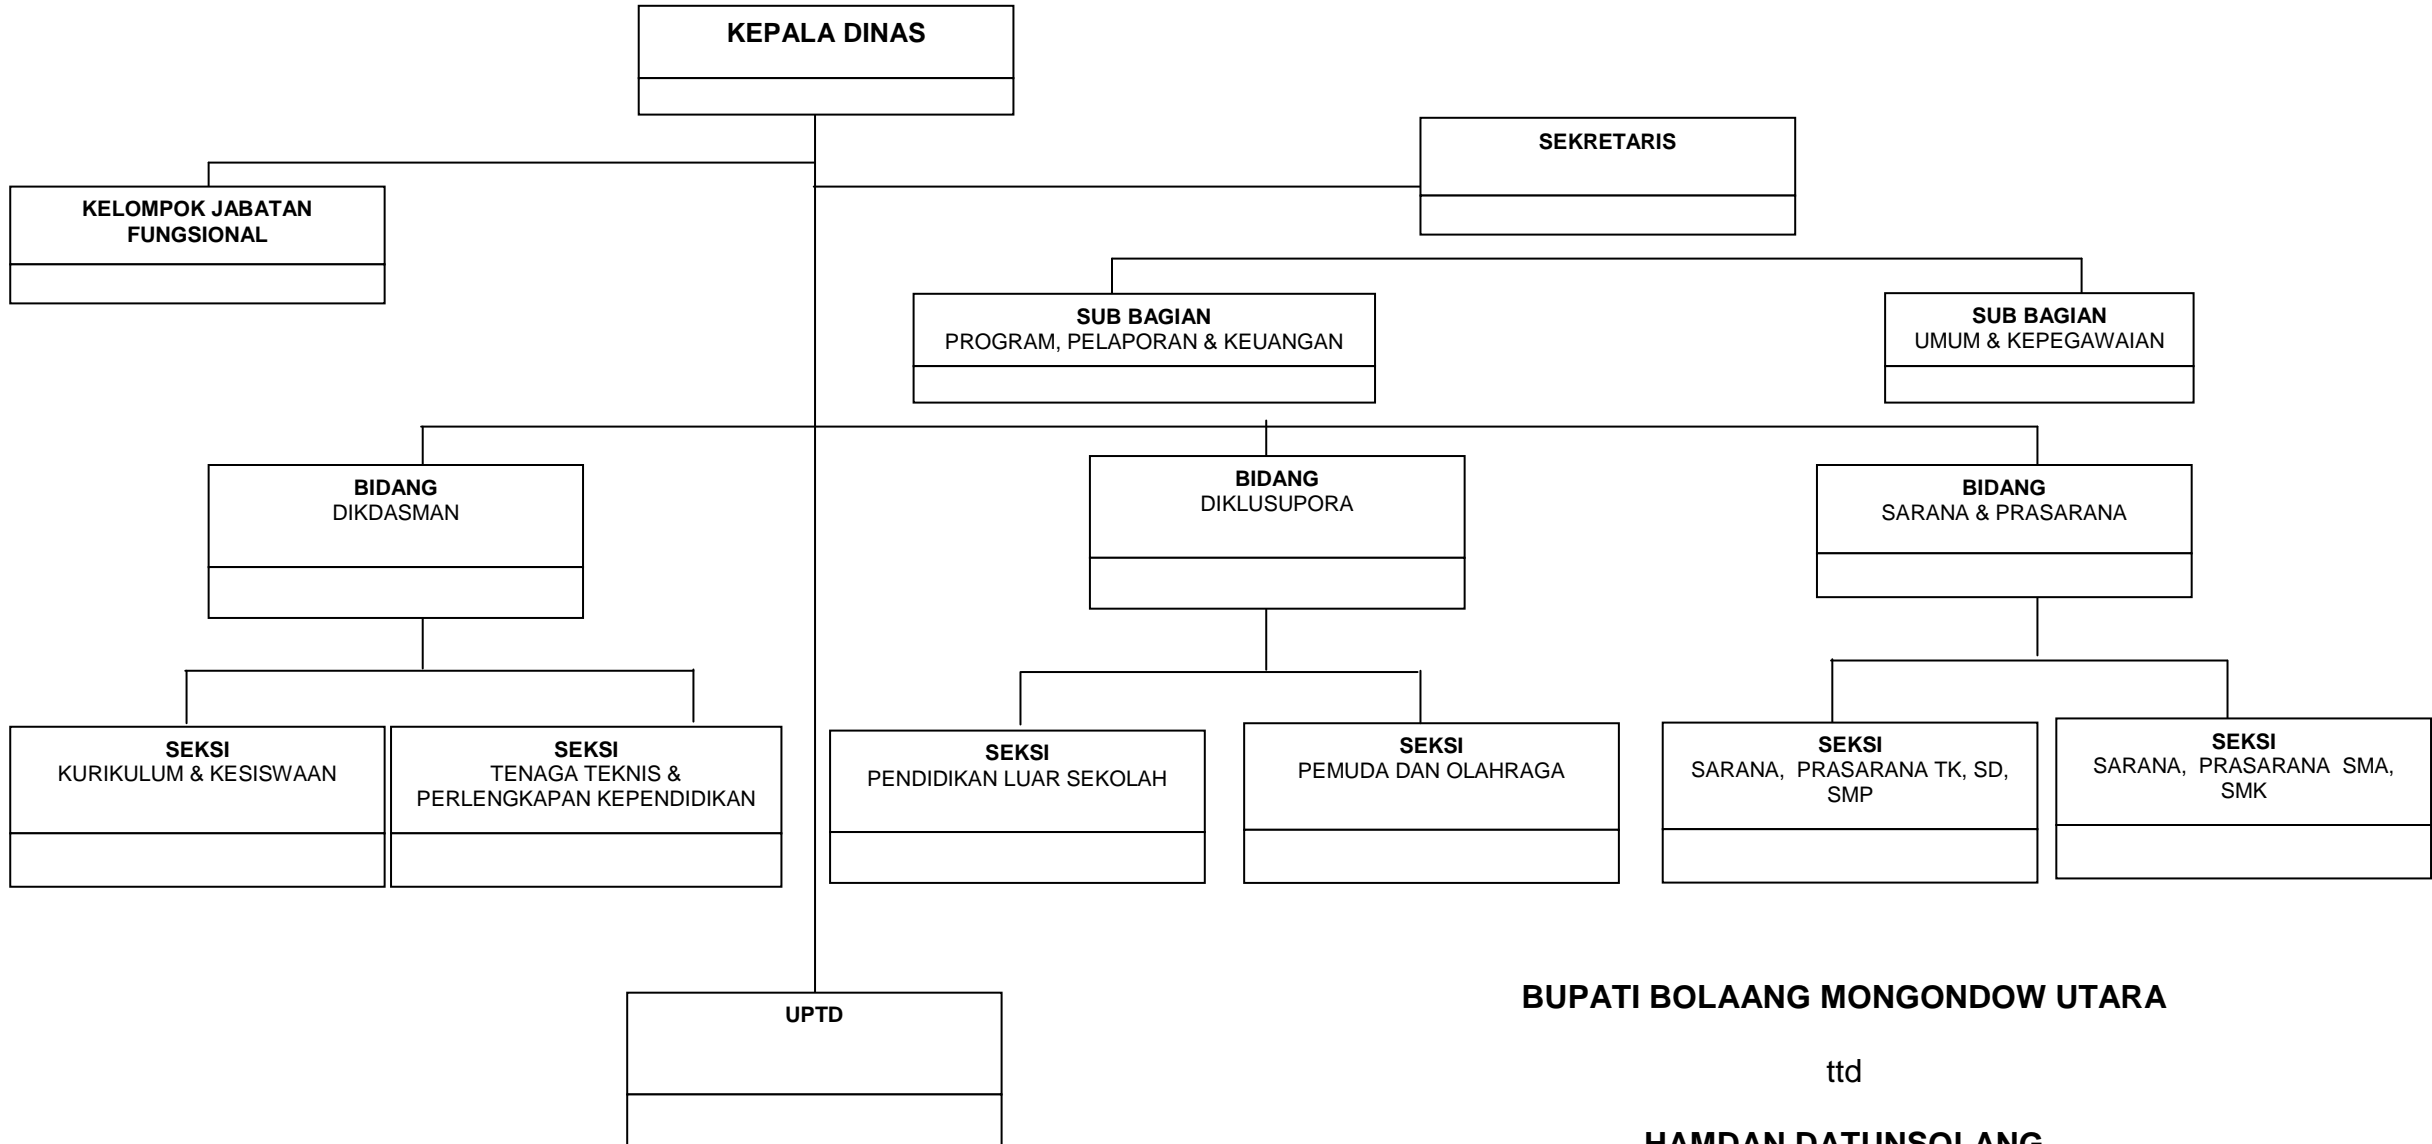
KEPALA DINAS

SEKRETARIS

KELOMPOK JABATAN FUNGSIONAL

SUB BAGIAN
PROGRAM, PELAPORAN & KEUANGAN

SUB BAGIAN
UMUM & KEPEGAWAIAN

BIDANG
DIKDASMAN

BIDANG
DIKLUSUPORA

BIDANG
SARANA & PRASARANA

SEKSI
KURIKULUM & KESISWAAN

SEKSI
TENAGA TEKNIS & PERLENGKAPAN KEPENDIDIKAN

SEKSI
PENDIDIKAN LUAR SEKOLAH

SEKSI
PEMUDA DAN OLAHRAGA

SEKSI
SARANA, PRASARANA TK, SD, SMP

SEKSI
SARANA, PRASARANA SMA, SMK

UPTD

BUPATI BOLAANG MONGONDOW UTARA

ttd

HAMDAN DATUNSOLANG